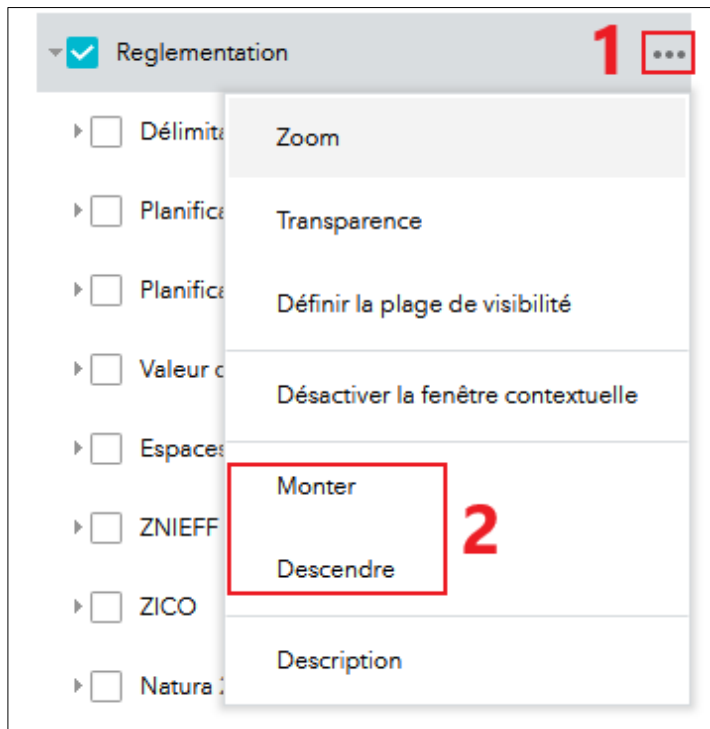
Reglementation

1

•••

Délimita

Planifica

Planifica

Valeur c

Espaces

ZNIEFF

ZICO

Natura 2

Zoom

Transparence

Définir la plage de visibilité

Désactiver la fenêtre contextuelle

Monter

Descendre

2

Description